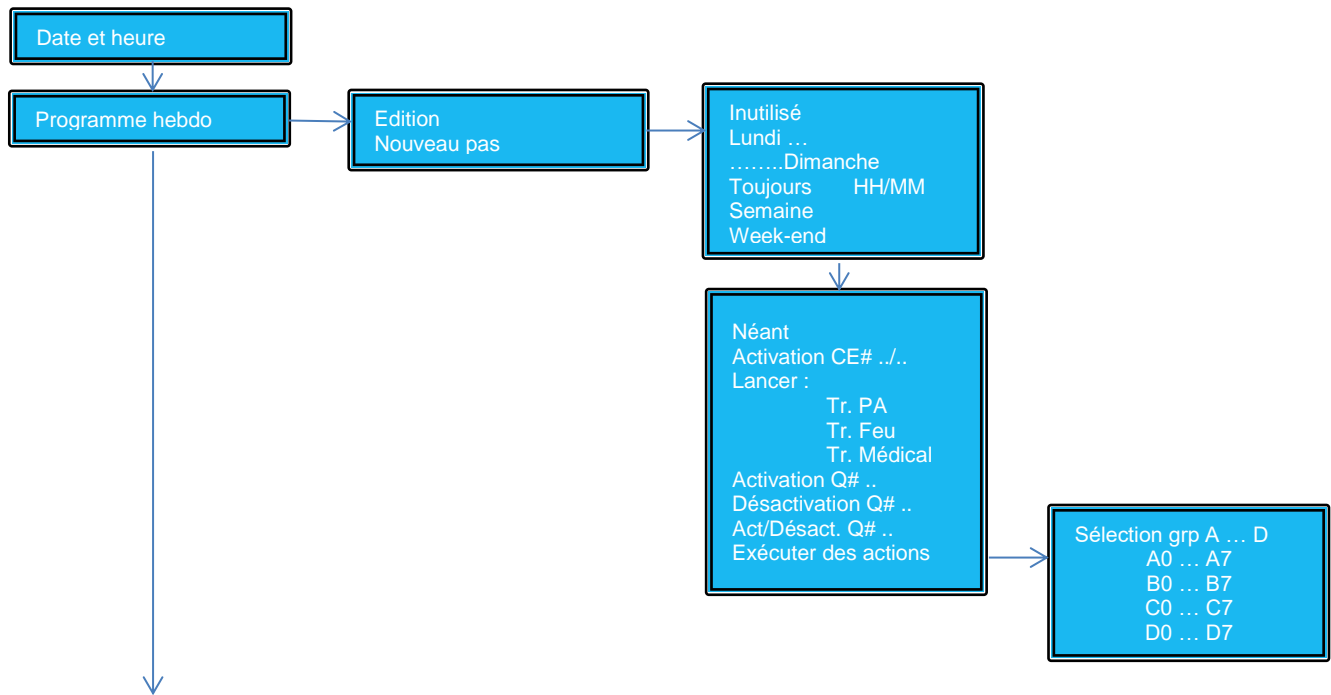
Date et heure

Programme hebdo

Edition
Nouveau pas

Inutilisé
Lundi …
……..Dimanche
Toujours HH/MM
Semaine
Week-end

Néant
Activation CE# ../..
Lancer :
Tr. PA
Tr. Feu
Tr. Médical
Activation Q# ..
Désactivation Q# ..
Act/Désact. Q# ..
Exécuter des actions

Sélection grp A … D
A0 … A7
B0 … B7
C0 … C7
D0 … D7